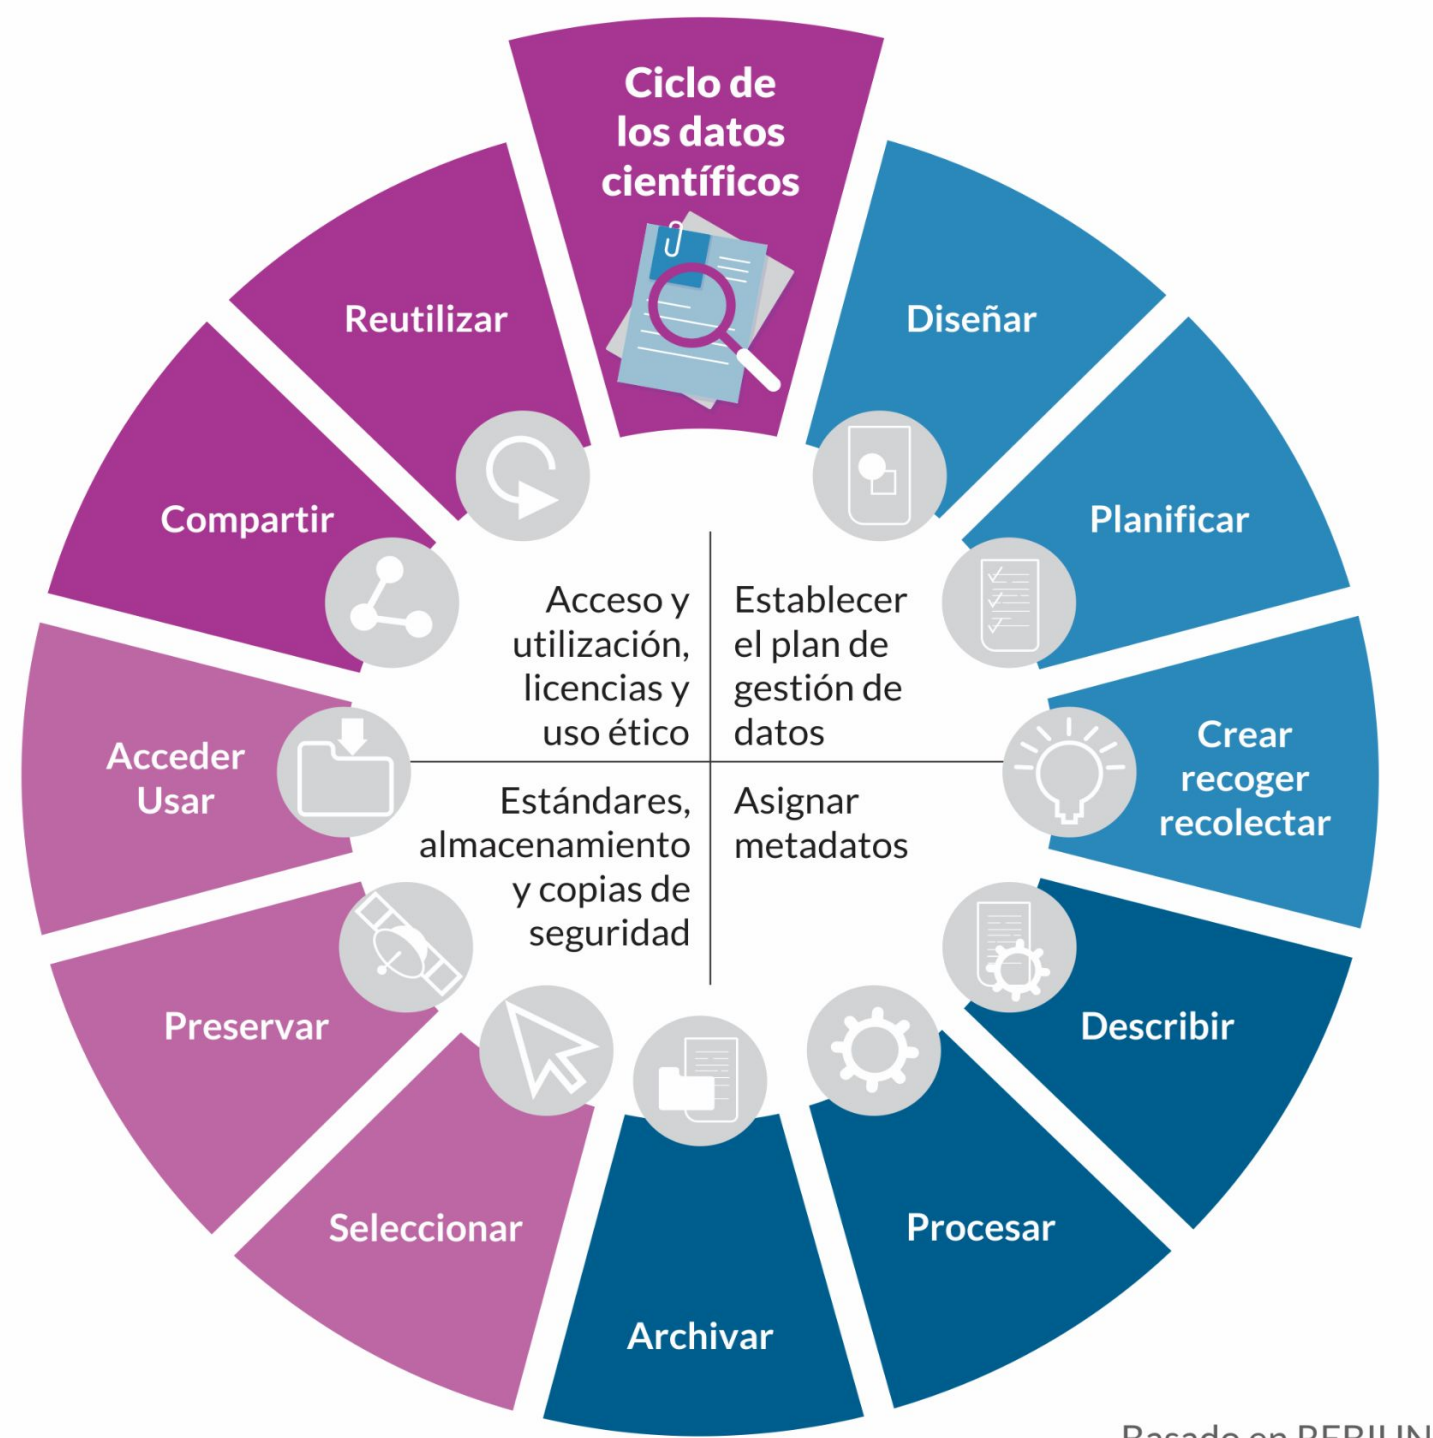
Ciclo de los datos científicos

Diseñar

Planificar

Crear recoger recolectar

Describir

Procesar

Archivar

Seleccionar

Preservar

Acceder Usar

Compartir

Reutilizar

Acceso y utilización, licencias y uso ético

Establecer el plan de gestión de datos

Estándares, almacenamiento y copias de seguridad

Asignar metadatos

Basado en REBIUN